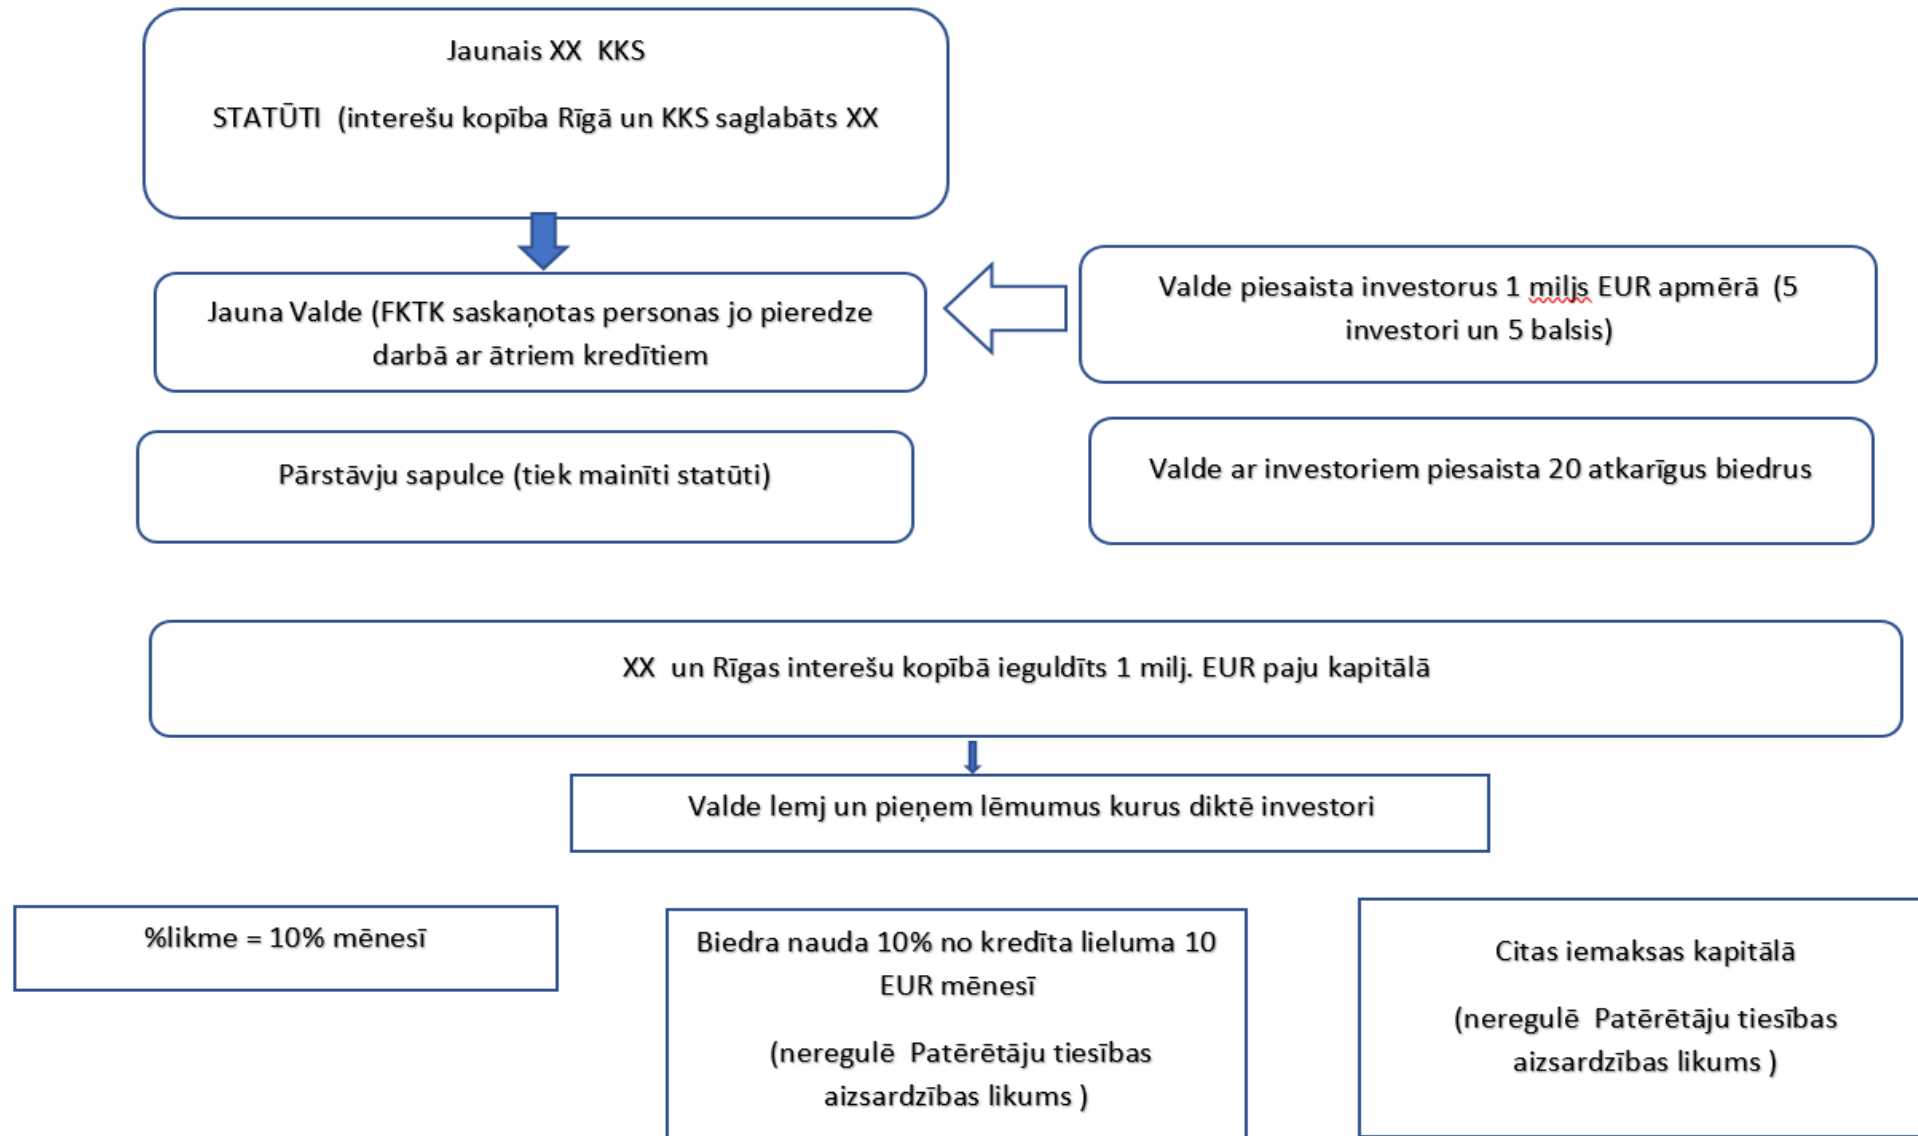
Jaunais XX KKS

STATŪTI (interešu kopība Rīgā un KKS saglabāts XX

Jauna Valde (FKTK saskaņotas personas jo pieredze darbā ar ātriem kredītiem

Valde piesaista investorus 1 miljs EUR apmērā (5 investori un 5 balsis)

Pārstāvju sapulce (tiek mainīti statūti)

Valde ar investoriem piesaista 20 atkarīgus biedrus

XX un Rīgas interešu kopībā ieguldīts 1 milj. EUR paju kapitālā

Valde lemj un pieņem lēmumus kurus diktē investori

%likme = 10% mēnesī

Biedra nauda 10% no kredīta lieluma 10 EUR mēnesī

(neregulē Patērētāju tiesības aizsardzības likums )

Citas iemaksas kapitālā

(neregulē Patērētāju tiesības aizsardzības likums )